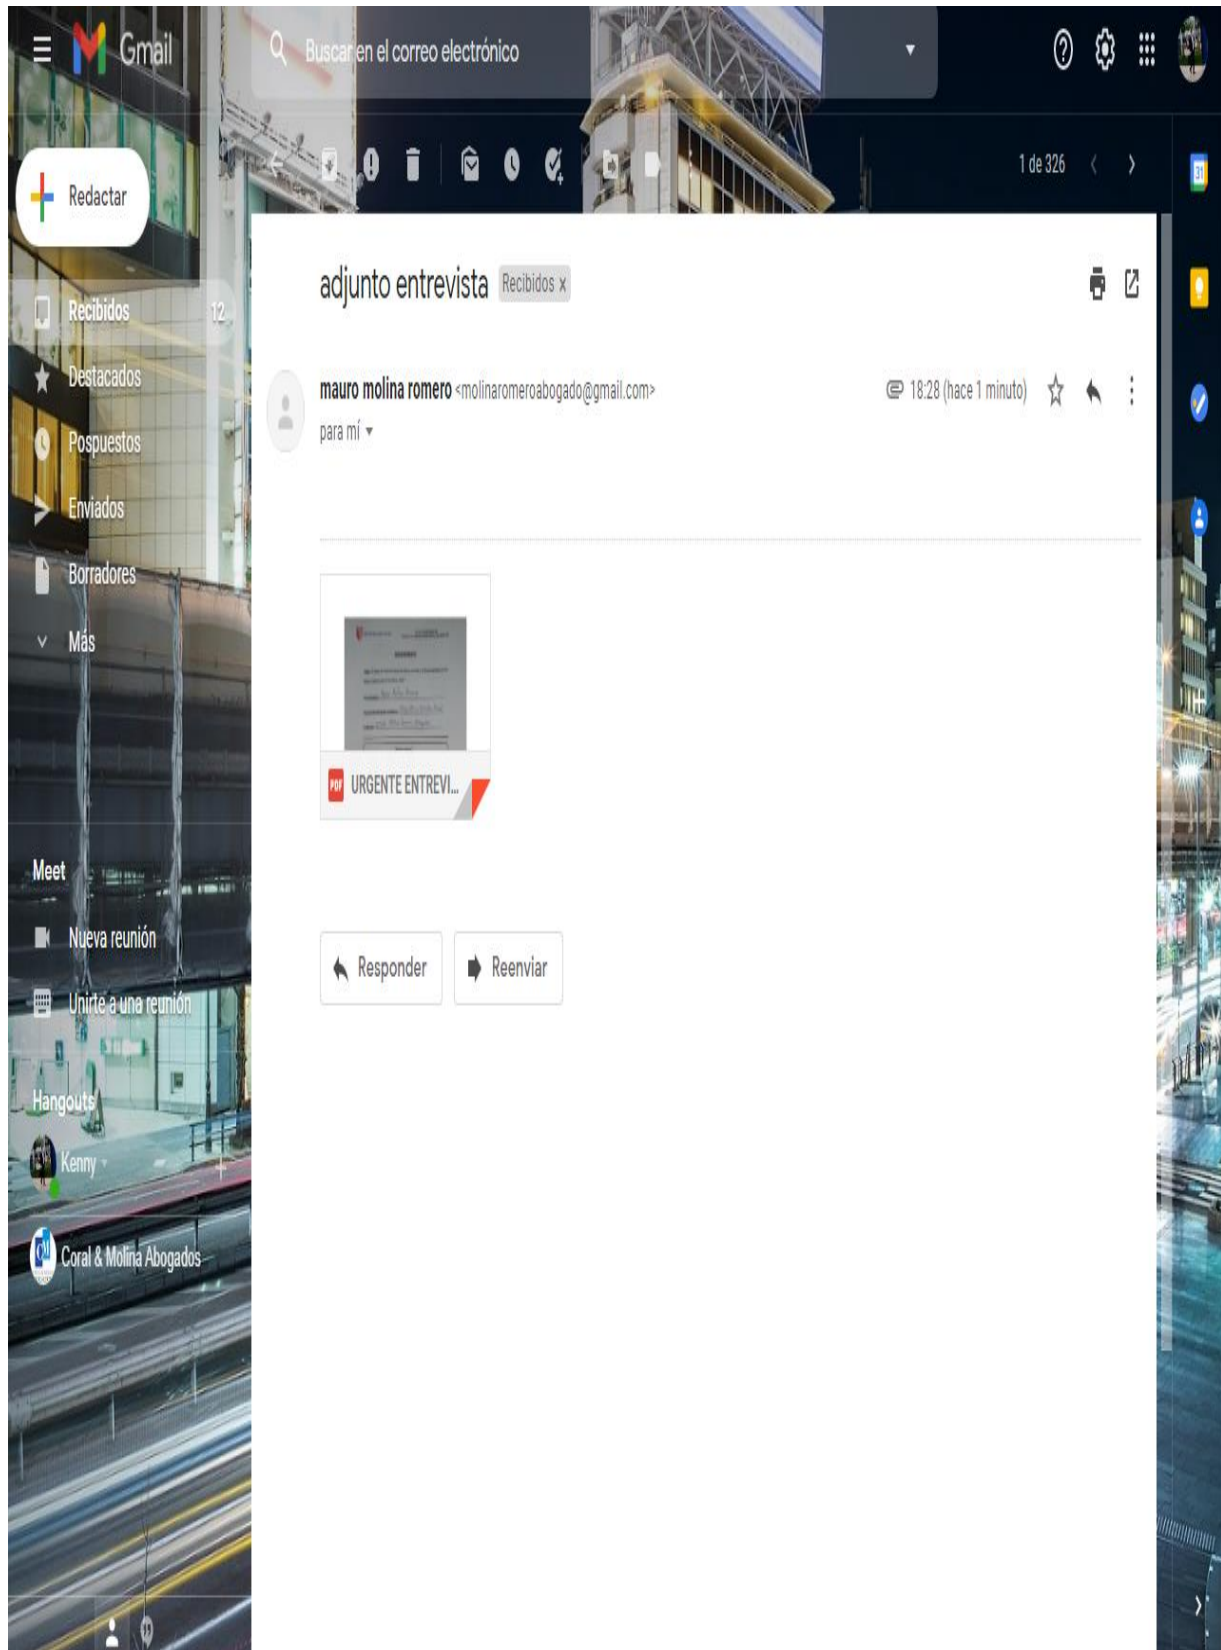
Gmail

Buscar en el correo electrónico

Redactar

1 de 326

Recibidos 12

Destacados

Pospuestos

Enviados

Borradores

Más

Meet

Nueva reunión

Unirte a una reunión

Hangouts

Kenny

Coral & Molina Abogados

adjunto entrevista Recibidos x

mauro molina romero <molinaromeroabogado@gmail.com>

para mí

18:28 (hace 1 minuto)

URGENTE ENTREVI...

Responder

Reenviar